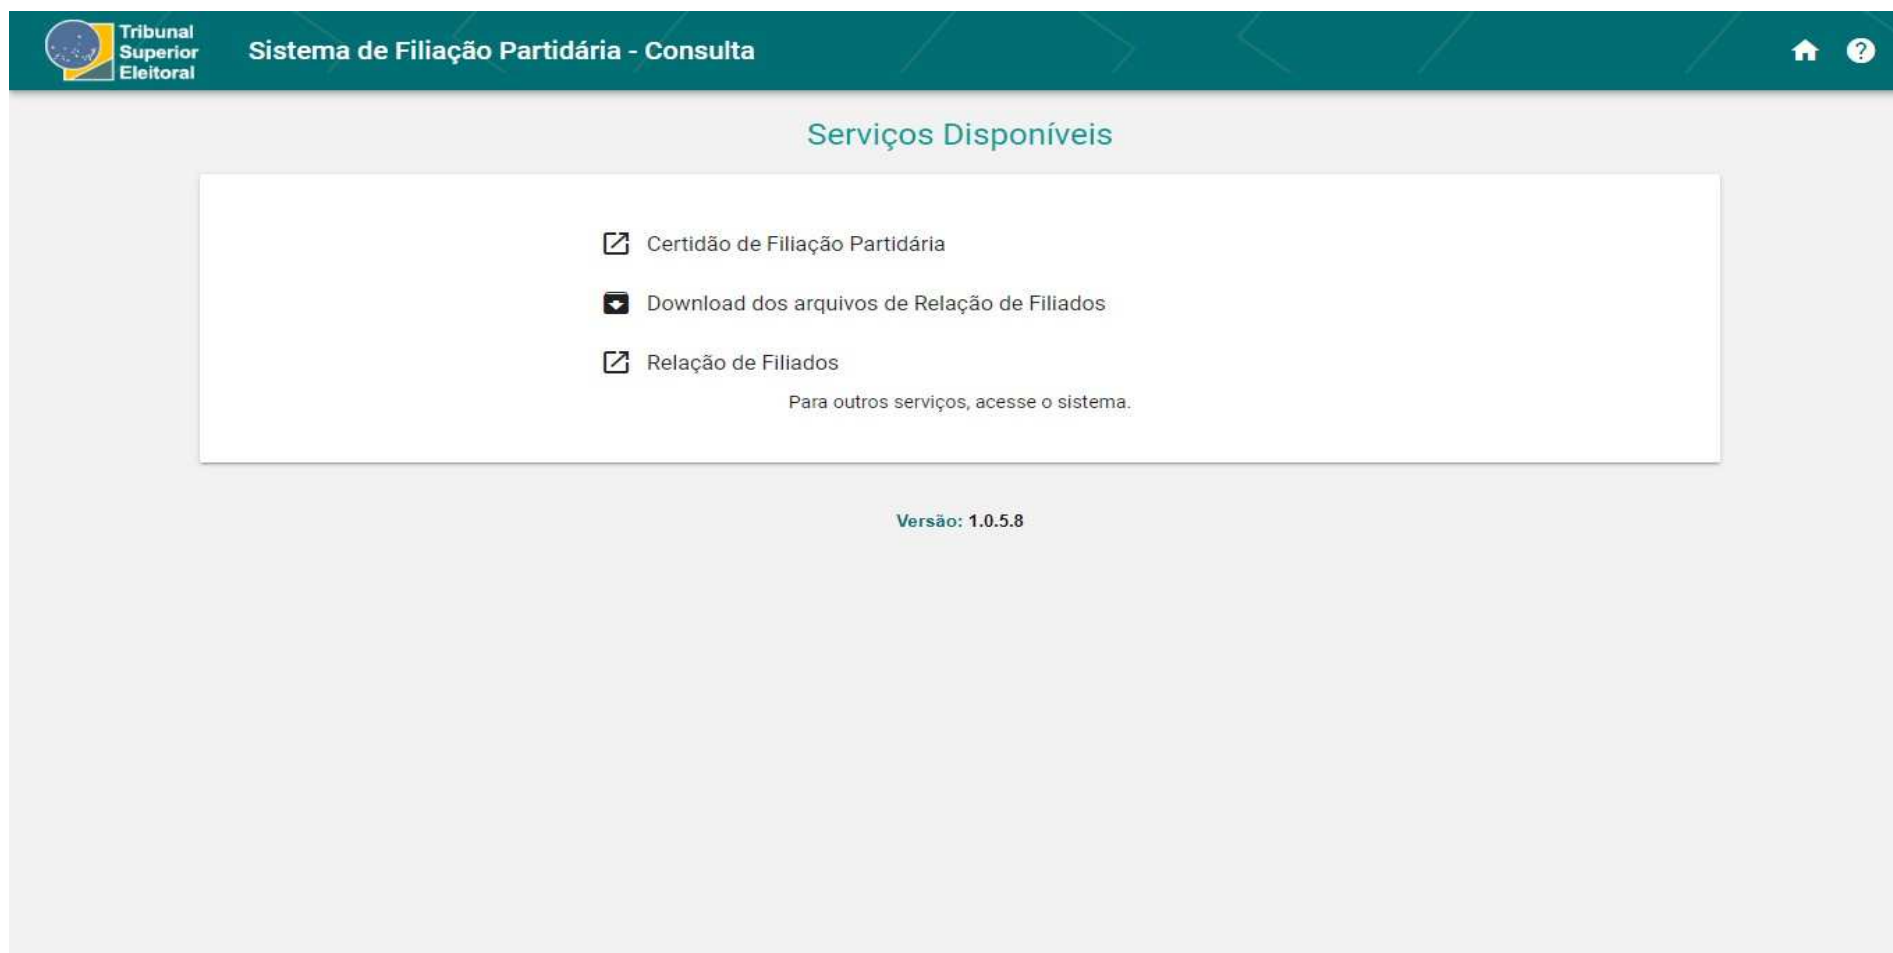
Tribunal Superior Eleitoral

Sistema de Filiação Partidária - Consulta

Serviços Disponíveis

Certidão de Filiação Partidária

Download dos arquivos de Relação de Filiados

Relação de Filiados

Para outros serviços, acesse o sistema.

Versão: 1.0.5.8